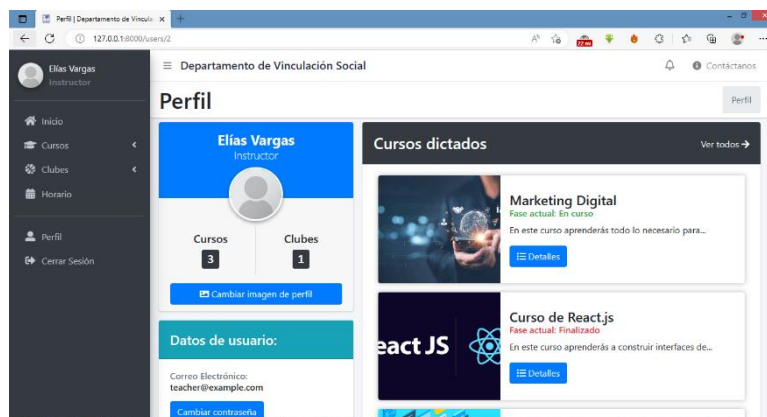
Perfil | Departamento de Vincula ×
127.0.0.1:8000/users/2

Elías Vargas
Instructor

Inicio
Cursos
Clubes
Horario

Perfil
Cerrar Sesión

≡ Departamento de Vinculación Social
Contáctanos

Perfil
Perfil

Elías Vargas
Instructor

Cursos
3
Clubes
1

Cambiar imagen de perfil

Datos de usuario:

Correo Electrónico:
teacher@example.com

Cambiar contraseña

Cursos dictados
Ver todos →

Marketing Digital
Fase actual: En curso
En este curso aprenderás todo lo necesario para...
Detalles

Curso de React.js
Fase actual: Finalizado
En este curso aprenderás a construir interfaces de...
Detalles

eact JS